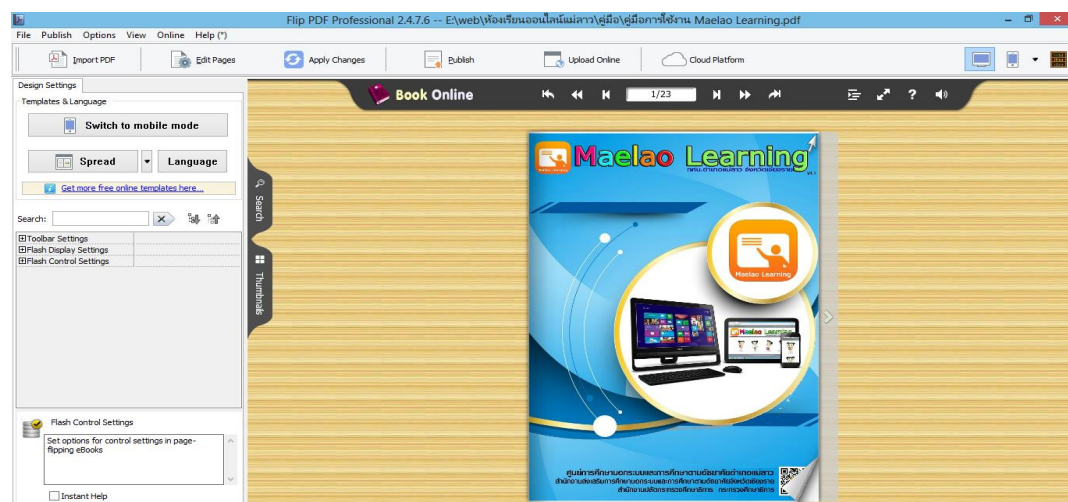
Flip PDF Professional 2.4.7.6 -- E:\web\ห้องเรียนออนไลน์แม่ลาว\คู่มือ\คู่มือการใช้งาน Maelao Learning.pdf

File Publish Options View Online Help (*)

Import PDF Edit Pages Apply Changes Publish Upload Online Cloud Platform

Design Settings

Templates & Language

Switch to mobile mode

Spread Language

Get more free online templates here...

Search:

⊞Toolbar Settings
⊞Flash Display Settings
⊞Flash Control Settings

Flash Control Settings

Set options for control settings in page-flipping eBooks

Instant Help

Search

Thumbnails

Book Online

1/23

Maelao Learning

Maelao Learning

Maelao Learning

ศูนย์การศึกษานอกระบบและการศึกษาตามอัธยาศัยอำเภอแม่ลาว
สำนักงานส่งเสริมการศึกษานอกระบบและการศึกษาตามอัธยาศัยจังหวัดเชียงราย
สำนักงานปลัดกระทรวงศึกษาธิการ กระทรวงศึกษาธิการ